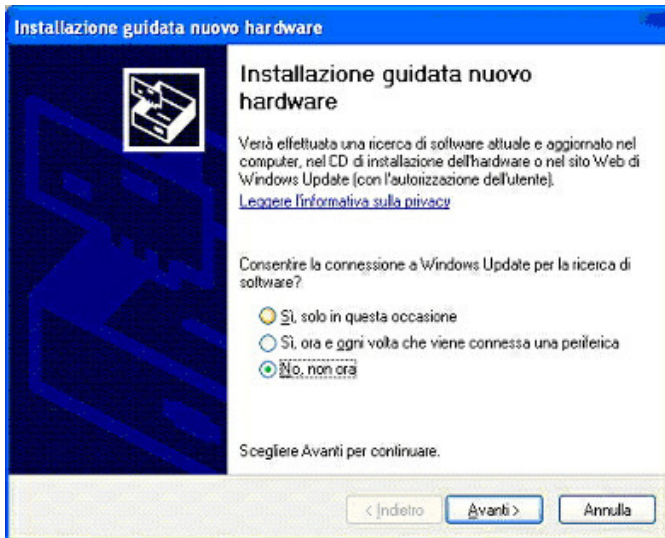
Installazione guidata nuovo hardware

Installazione guidata nuovo hardware

Verrà effettuata una ricerca di software attuale e aggiornato nel computer, nel CD di installazione dell'hardware o nel sito Web di Windows Update (con l'autorizzazione dell'utente).

Leggere l'informativa sulla privacy

Consentire la connessione a Windows Update per la ricerca di software?

Sì, solo in questa occasione

Sì, ora e ogni volta che viene connessa una periferica

No, non ora

Scegliere Avanti per continuare.

< Indietro

Avanti >

Annulla